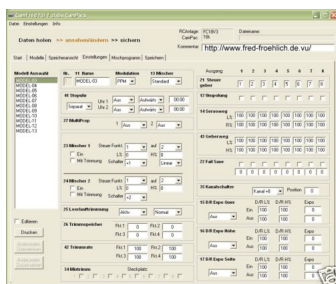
Datei Einstellungen Info

Daten holen => anschauen/ändern => sichern

RCAnlage: FC18V3 CamPac: 16k Dateiname Kommentar http://www.fred-froehlich.de/vu/

Start Modelle Speicheransicht Einstellungen Mischprogramme Speichern

Modell Auswahl
MODEL01
MODEL02
MODEL03
MODEL04
MODEL05
MODEL06
MODEL07
MODEL08
MODEL09
MODEL10
MODEL11
MODEL12
MODEL13

Nr. 11 Name MODEL 03
Modulation PPM
13 Mischer Standard

Ausgang 1 2 3 4 5 6 7 8

21 Steuer geben 1 2 3 4 5 6 7 8

16 Stoppuhr
Separat Auswahl Uhr 1 Aus Aufwärts 00:00
Uhr 2 Aus Aufwärts 00:00

22 Umpolung

27 MultiProp ? Aus 2 Aus

43 Servoweg L/S 100 100 100 100 100 100 100 100
H/S 100 100 100 100 100 100 100 100

33 Mischer 1 Steuer Funkt. 1 Ein 2
Ein L/S 0 Mit Trimmung Schalter x1 H/S 0 Linear

45 Gefrorene L/S 100 100 100 100 100 100 100 100
H/S 100 100 100 100 100 100 100 100

34 Mischer 2 Steuer Funkt. 1 Ein 2
Ein L/S 0 Mit Trimmung Schalter x1 H/S 0

23 Fail Save
0 0 0 0 0 0 0 0

25 Leerlauftrimmung Aktiv Normal

35 Kanalschalter Kanal = 0 Position 0

26 Trimmspeicher Pkt.1 0 Pkt.2 0
Pkt.3 0 Pkt.4 0

55 D/R Expo Quer D/R L/S D/R H/S Expo
Aus 100 100 0
Ein 100 100 0

14 Mixtrimm Steckplatz

56 D/R Expo Höhe Aus 100 100 0
Ein 100 100 0

57 D/R Expo Seite Aus 100 100 0
Ein 100 100 0

Editieren
Drucken